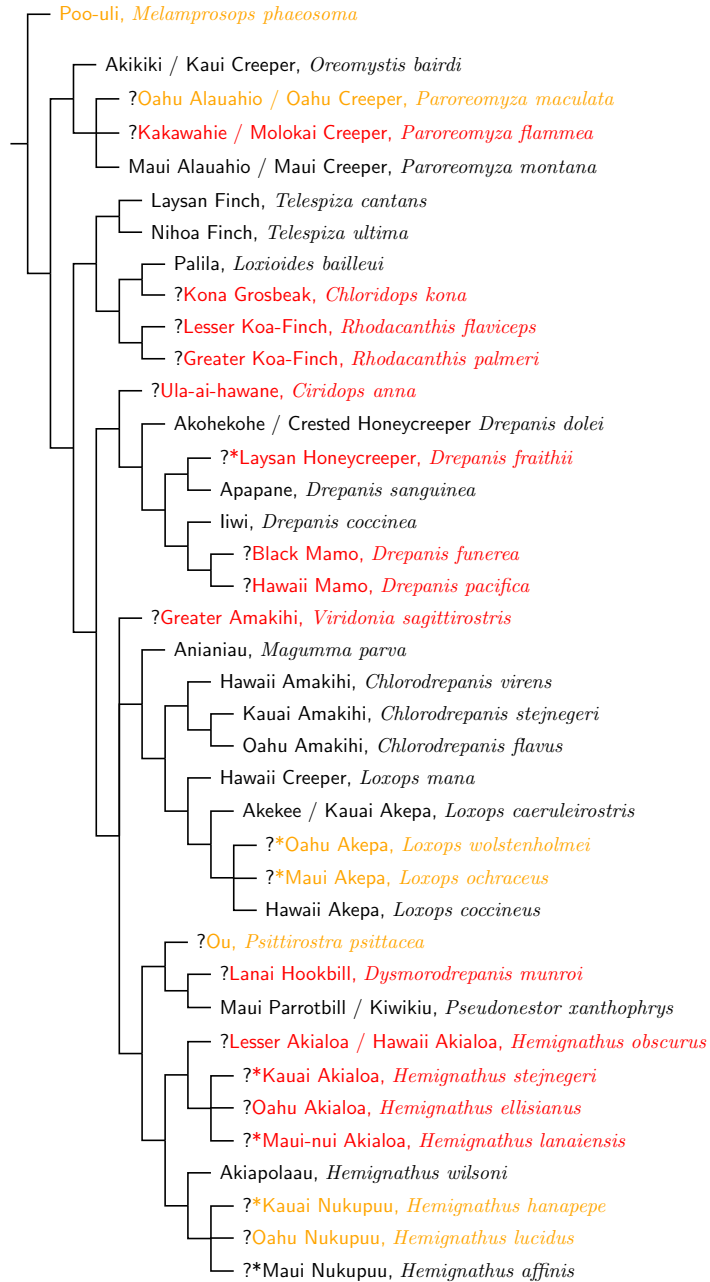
Poo-uli, *Melamprosops phaeosoma*

Akikiki / Kaui Creeper, *Oreomystis bairdi*
?Oahu Alauahio / Oahu Creeper, *Paroreomyza maculata*
?Kakawahie / Molokai Creeper, *Paroreomyza flammea*
Maui Alauahio / Maui Creeper, *Paroreomyza montana*

Laysan Finch, *Telespiza cantans*
Nihoa Finch, *Telespiza ultima*
Palila, *Loxioides bailleui*
?Kona Grosbeak, *Chloridops kona*
?Lesser Koa-Finch, *Rhodacanthis flaviceps*
?Greater Koa-Finch, *Rhodacanthis palmeri*

?Ula-ai-hawane, *Ciridops anna*
Akohekohe / Crested Honeycreeper *Drepanis dolei*
?*Laysan Honeycreeper, *Drepanis fraithii*
Apapane, *Drepanis sanguinea*
Iiwi, *Drepanis coccinea*
?Black Mamo, *Drepanis funerea*
?Hawaii Mamo, *Drepanis pacifica*

?Greater Amakihi, *Viridonia sagittirostris*
Anianiau, *Magumma parva*
Hawaii Amakihi, *Chlorodrepanis virens*
Kauai Amakihi, *Chlorodrepanis stejnegeri*
Oahu Amakihi, *Chlorodrepanis flavus*
Hawaii Creeper, *Loxops mana*
Akekee / Kauai Akepa, *Loxops caeruleirostris*
?*Oahu Akepa, *Loxops wolstenholmei*
?*Maui Akepa, *Loxops ochraceus*
Hawaii Akepa, *Loxops coccineus*

?Ou, *Psittirostra psittacea*
?Lanai Hookbill, *Dysmorodrepanis munroi*
Maui Parrotbill / Kiwikiu, *Pseudonestor xanthophrys*
?Lesser Akialoa / Hawaii Akialoa, *Hemignathus obscurus*
?*Kauai Akialoa, *Hemignathus stejnegeri*
?Oahu Akialoa, *Hemignathus ellisianus*
?*Maui-nui Akialoa, *Hemignathus lanaiensis*
Akiapolaau, *Hemignathus wilsoni*
?*Kauai Nukupuu, *Hemignathus hanapepe*
?Oahu Nukupuu, *Hemignathus lucidus*
?*Maui Nukupuu, *Hemignathus affinis*